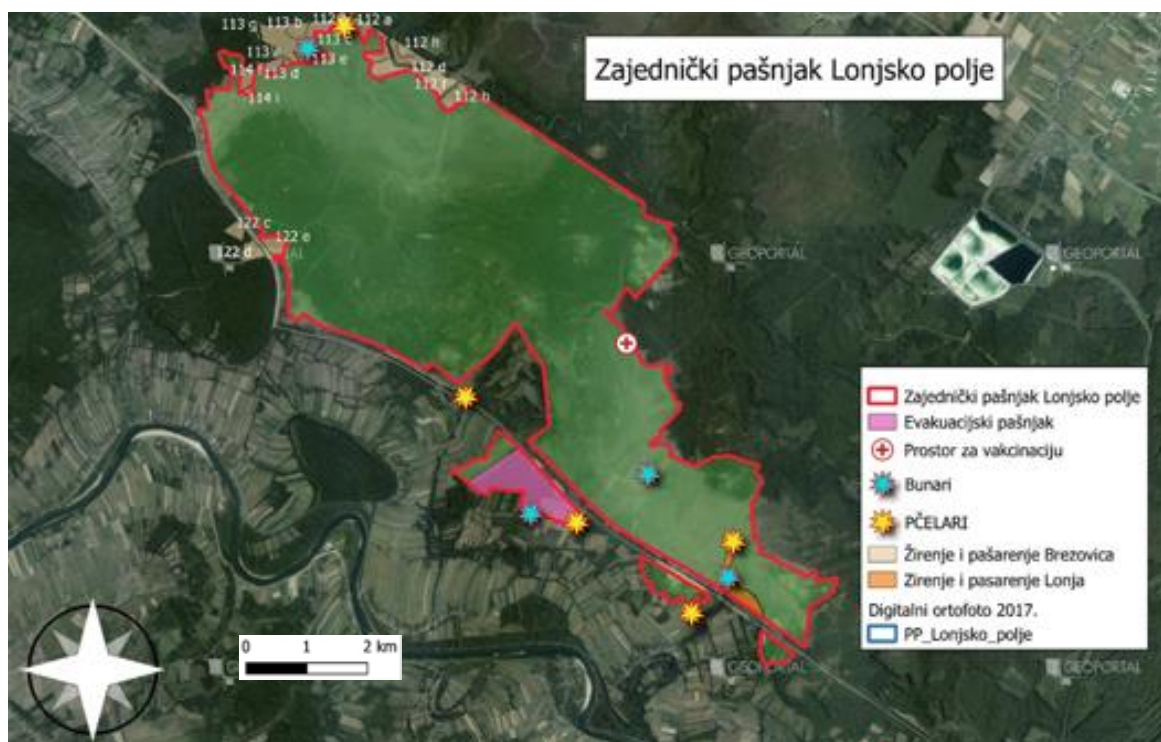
Zajednički pašnjak Lonjsko polje

113 g 113 b 112 a
113 c 113 e 112 f
114 113 d 112 d
114 i 112 b

122 c
122 e
122 d

GEOPORTAL
GEOPORTAL
GEOPORTAL
GEOPORTAL
GEOPORTAL

Zajednički pašnjak Lonjsko polje
Evakuacijski pašnjak
Prostor za vakcinaciju
Bunari
PČELARI
Žirenje i pašarenje Brezovica
Zirenje i pasarenje Lonja
Digitalni ortofoto 2017.
PP_Lonjsko_polje

0 1 2 km